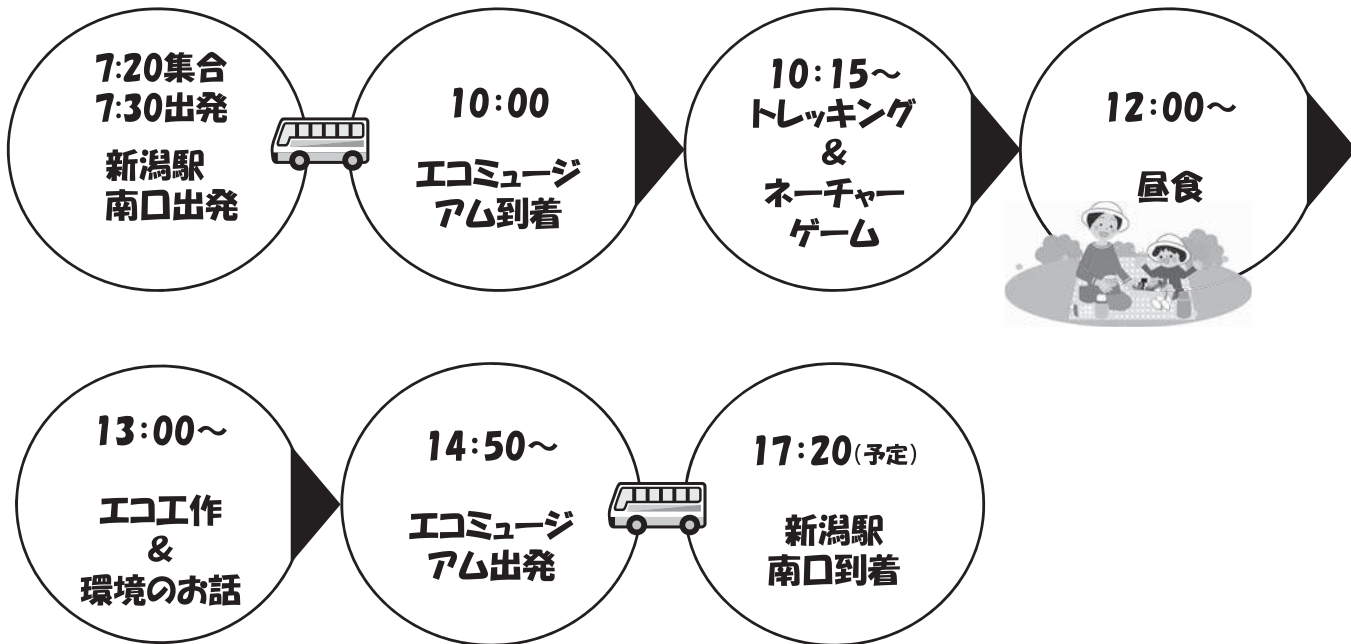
7:20集合
7:30出発

新潟駅
南口出発

10:00

エコミュージアム到着

10:15～
トレッキング
&
ネーチャーゲーム

12:00～

昼食

13:00～

エコ工作
&
環境のお話

14:50～

エコミュージアム出発

17:20(予定)

新潟駅
南口到着